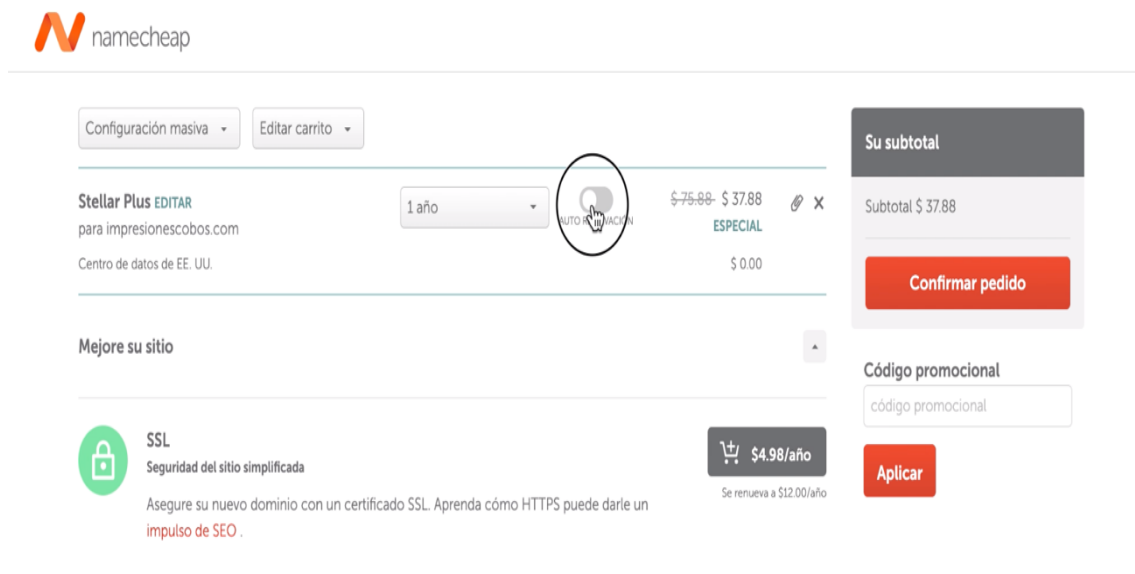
namecheap

Configuración masiva

Editar carrito

Stellar Plus EDITAR
para impresionescobos.com

1 año

AUTO R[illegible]VACIÓN

~~$ 75.88~~ $ 37.88
ESPECIAL

Centro de datos de EE. UU.

$ 0.00

Mejore su sitio

SSL
Seguridad del sitio simplificada

Asegure su nuevo dominio con un certificado SSL. Aprenda cómo HTTPS puede darle un impulso de SEO .

$4.98/año
Se renueva a $12.00/año

Su subtotal

Subtotal $ 37.88

Confirmar pedido

Código promocional

código promocional

Aplicar